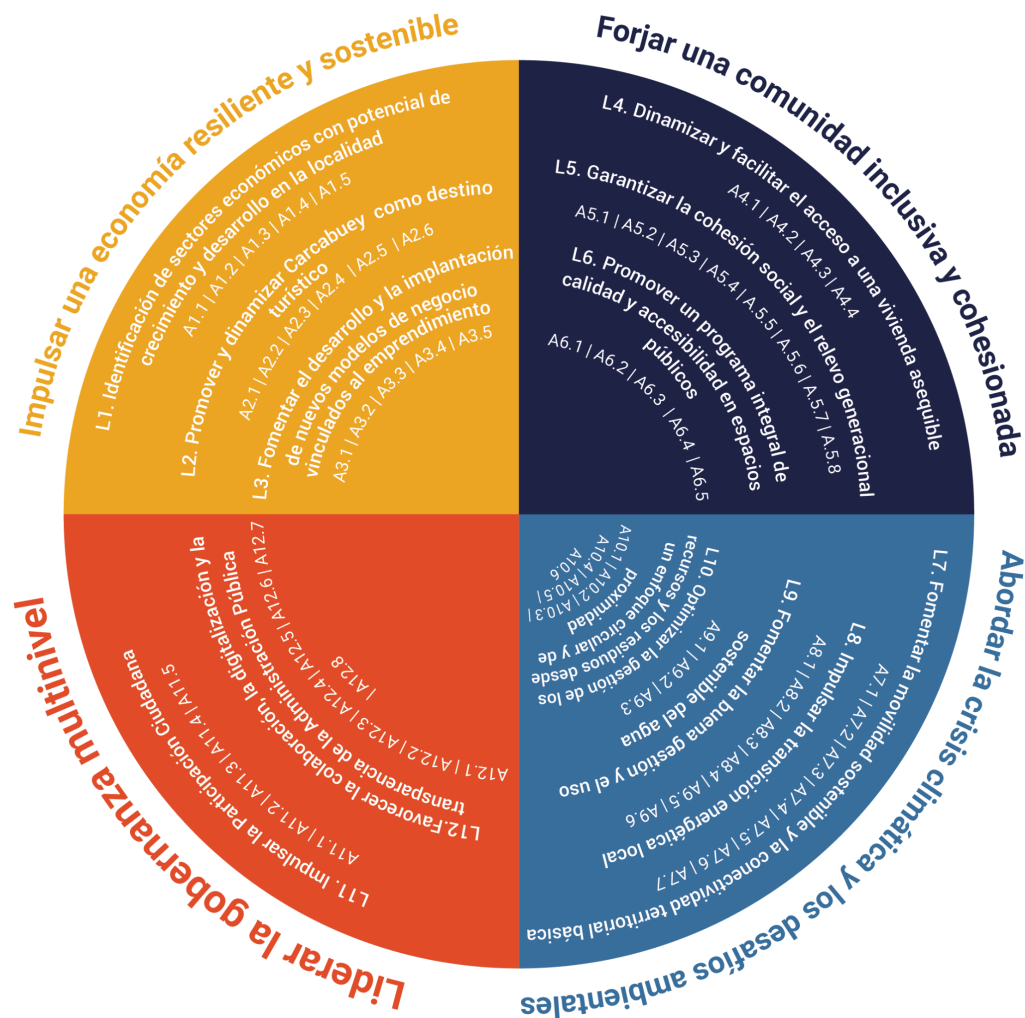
Impulsar una economía resiliente y sostenible

L1. Identificación de sectores económicos con potencial de crecimiento y desarrollo en la localidad
A1.1 | A1.2 | A1.3 | A1.4 | A1.5

L2. Promover y dinamizar Carcabuey como destino turístico
A2.1 | A2.2 | A2.3 | A2.4 | A2.5 | A2.6

L3. Fomentar el desarrollo y la implantación de nuevos modelos de negocio vinculados al emprendimiento
A3.1 | A3.2 | A3.3 | A3.4 | A3.5

Forjar una comunidad inclusiva y cohesionada

L4. Dinamizar y facilitar el acceso a una vivienda asequible
A4.1 | A4.2 | A4.3 | A4.4

L5. Garantizar la cohesión social y el relevo generacional
A5.1 | A5.2 | A5.3 | A5.4 | A5.5 | A5.6 | A5.7 | A5.8

L6. Promover un programa integral de calidad y accesibilidad en espacios públicos
A6.1 | A6.2 | A6.3 | A6.4 | A6.5

Abordar la crisis climática y los desafíos ambientales

L7. Fomentar la movilidad sostenible y la conectividad territorial básica
A7.1 | A7.2 | A7.3 | A7.4 | A7.5 | A7.6 | A7.7

L8. Impulsar la transición energética local
A8.1 | A8.2 | A8.3 | A8.4 | A9.5 | A9.6

L9. Fomentar la buena gestión y el uso sostenible del agua
A9.1 | A9.2 | A9.3

L10. Optimizar la gestión de los recursos y los residuos desde un enfoque circular y de proximidad
A10.1 | A10.2 | A10.3 | A10.4 | A10.5 | A10.6

Liderar la gobernanza multinivel

L11. Impulsar la Participación Ciudadana
A11.1 | A11.2 | A11.3 | A11.4 | A11.5

L12.Favorecer la colaboración, la digitalización y la transparencia de la Administración Pública
A12.1 | A12.2 | A12.3 | A12.4 | A12.5 | A12.6 | A12.7 | A12.8